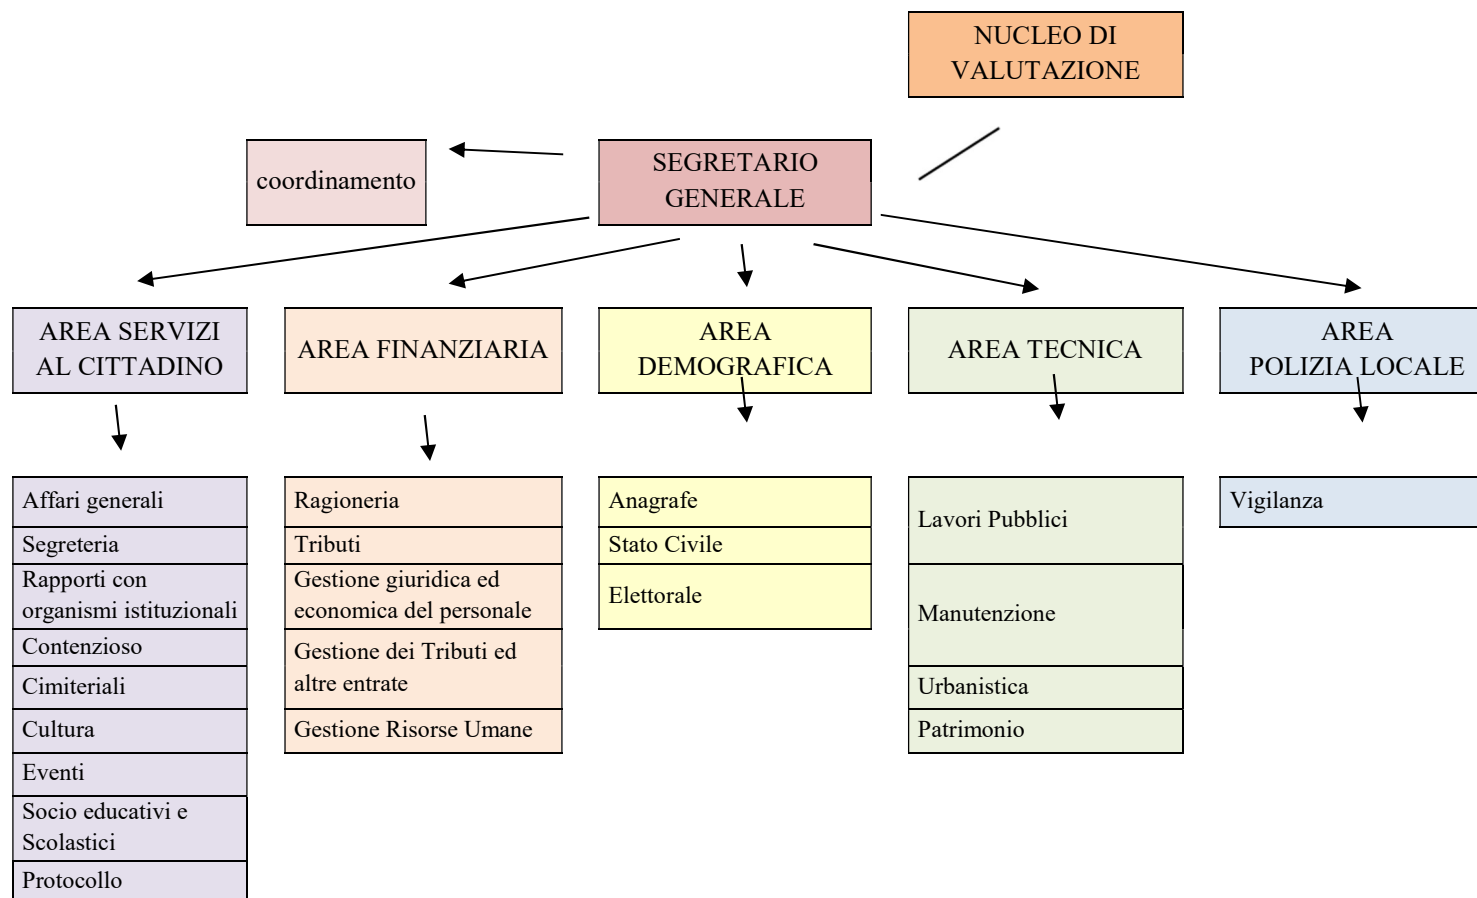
NUCLEO DI VALUTAZIONE

coordinamento

SEGRETARIO GENERALE

AREA SERVIZI AL CITTADINO

AREA FINANZIARIA

AREA DEMOGRAFICA

AREA TECNICA

AREA POLIZIA LOCALE

Affari generali
Segreteria
Rapporti con organismi istituzionali
Contenzioso
Cimiteriali
Cultura
Eventi
Socio educativi e Scolastici
Protocollo

Ragioneria
Tributi
Gestione giuridica ed economica del personale
Gestione dei Tributi ed altre entrate
Gestione Risorse Umane

Anagrafe
Stato Civile
Elettorale

Lavori Pubblici
Manutenzione
Urbanistica
Patrimonio

Vigilanza